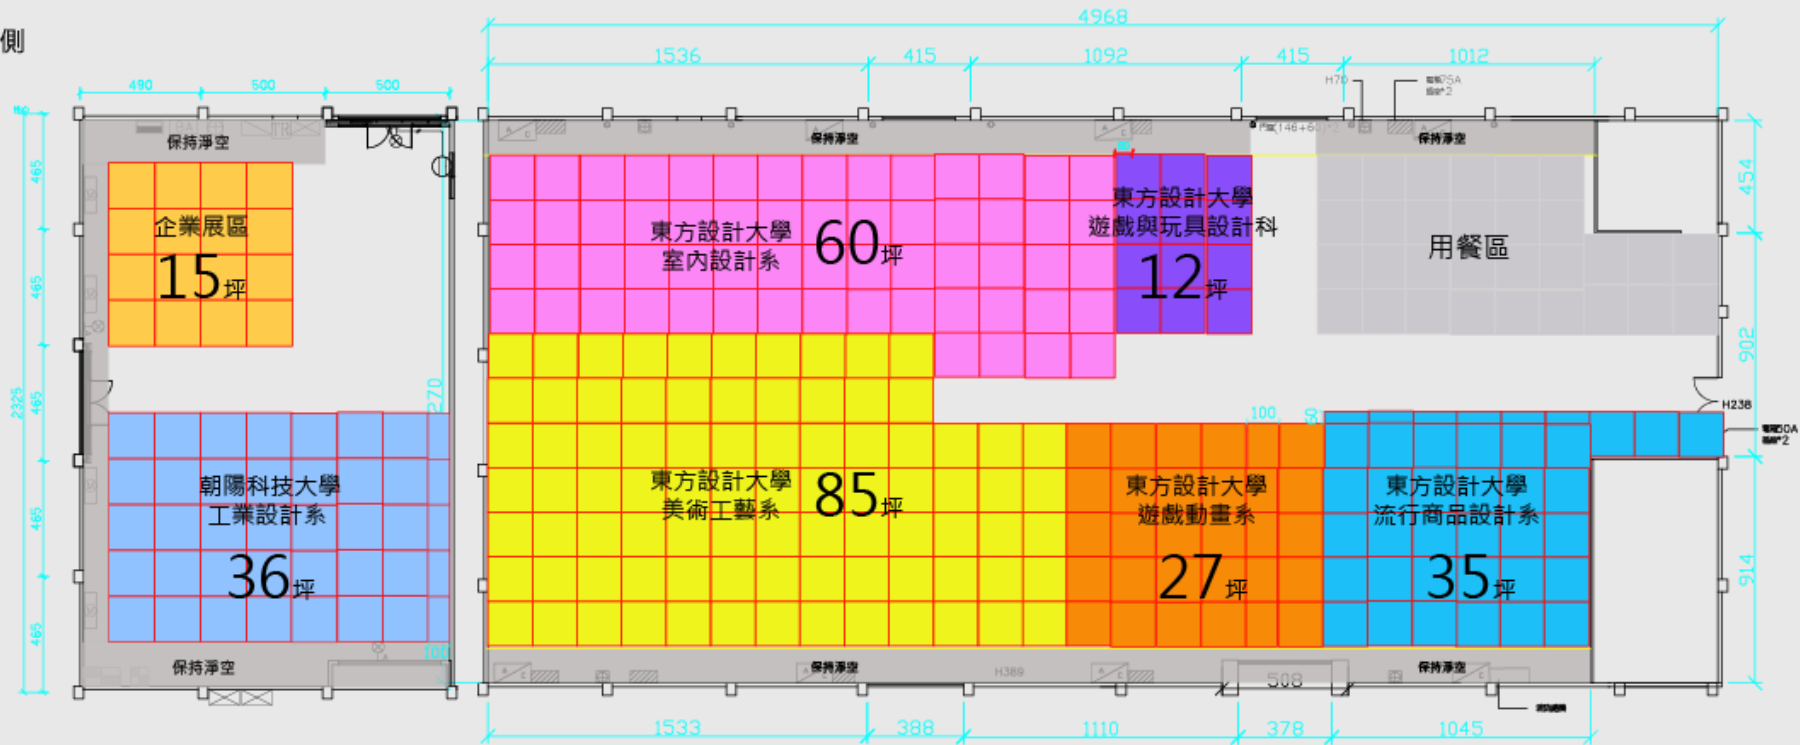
側

490 500 500

保持淨空

企業展區
15坪

朝陽科技大學
工業設計系
36坪

保持淨空

465 465 2325 465 465 465

270

100

4968

1536 415 1092 415 1012

H70

保持淨空

保持淨空

東方設計大學
室內設計系 60坪

東方設計大學
遊戲與玩具設計科
12坪

用餐區

454

902

H238

東方設計大學
美術工藝系 85坪

100

60

東方設計大學
遊戲動畫系
27坪

東方設計大學
流行商品設計系
35坪

914

保持淨空

H389

保持淨空

508

1533 388 1110 378 1045